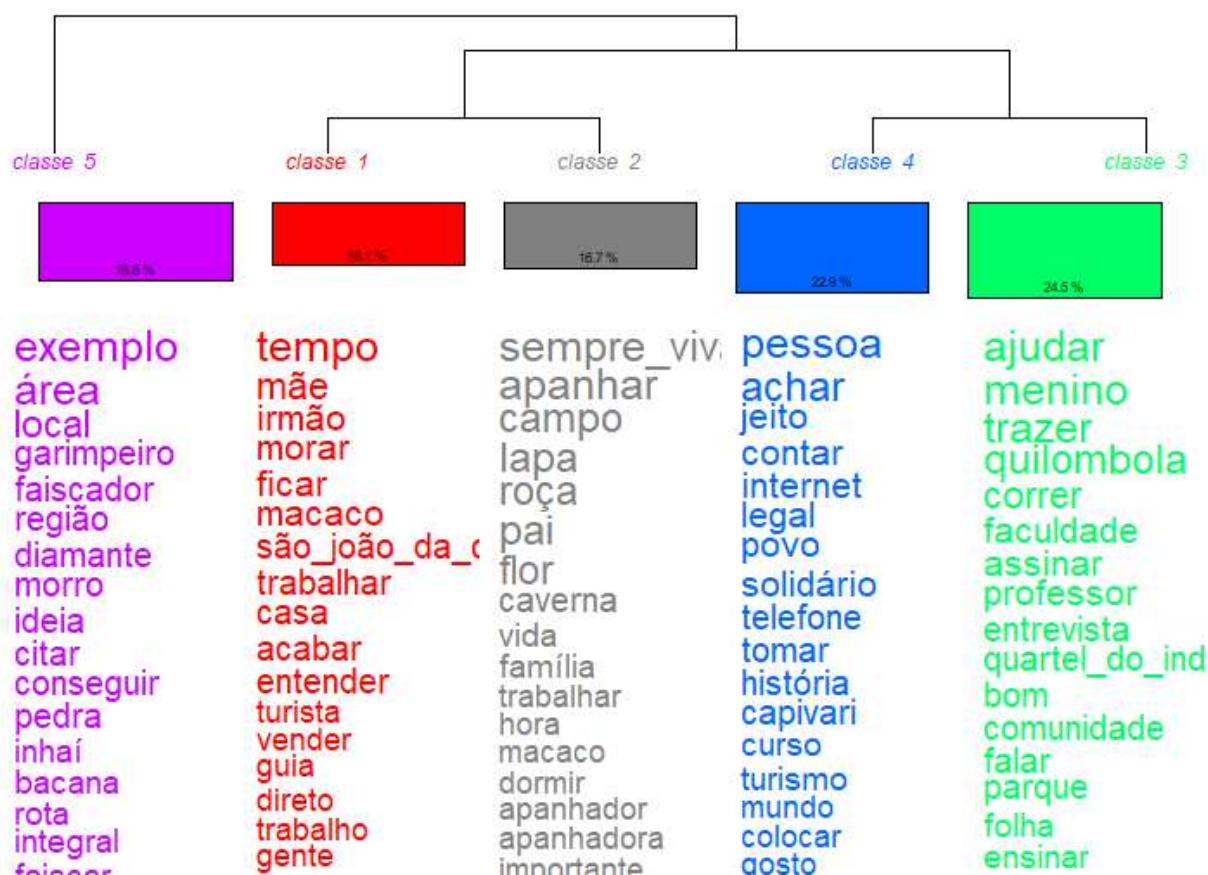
classe 5

classe 1

classe 2

classe 4

classe 3

15.8 %

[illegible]

16.7 %

22.9 %

24.5 %

exemplo
área
local
garimpeiro
faiscador
região
diamante
morro
ideia
citar
conseguir
pedra
inhaí
bacana
rota
integral
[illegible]

tempo
mãe
irmão
morar
ficar
macaco
são_joão_da_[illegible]
trabalhar
casa
acabar
entender
turista
vender
guia
direto
trabalho
gente

sempre_viv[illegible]
apanhar
campo
lapa
roça
pai
flor
caverna
vida
família
trabalhar
hora
macaco
dormir
apanhador
apanhadora
importante

pessoa
achar
jeito
contar
internet
legal
povo
solidário
telefone
tomar
história
capivari
curso
turismo
mundo
colocar
gosto

ajudar
menino
trazer
quilombola
correr
faculdade
assinar
professor
entrevista
quartel_do_ind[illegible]
bom
comunidade
falar
parque
folha
ensinar